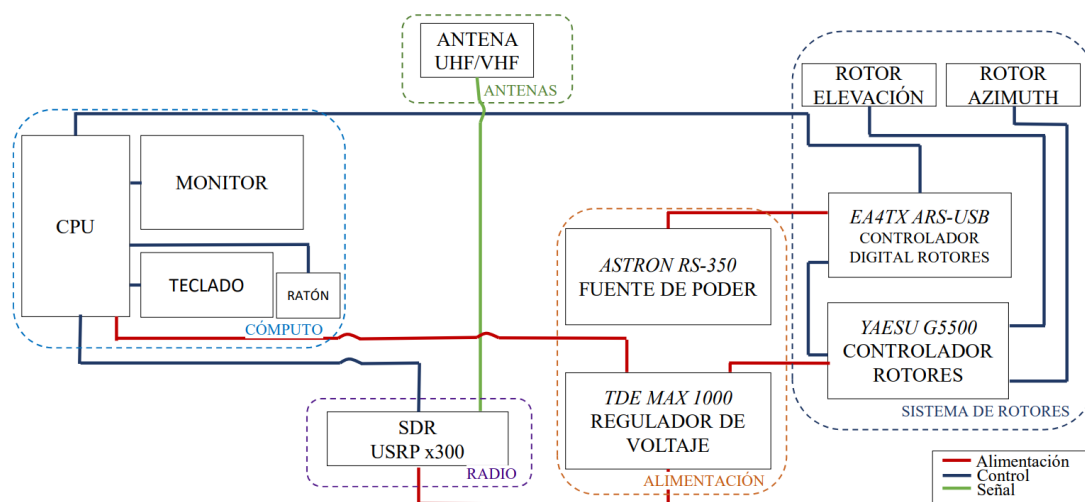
ANTENA
UHF/VHF
ANTENAS

ROTOR
ELEVACIÓN

ROTOR
AZIMUTH

CPU

MONITOR

TECLADO

RATÓN

CÓMPUTO

ASTRON RS-350
FUENTE DE PODER

EA4TX ARS-USB
CONTROLADOR
DIGITAL ROTORES

YAESU G5500
CONTROLADOR
ROTORES

SISTEMA DE ROTORES

SDR
USRP x300
RADIO

TDE MAX 1000
REGULADOR DE
VOLTAJE
ALIMENTACIÓN

Alimentación
Control
Señal